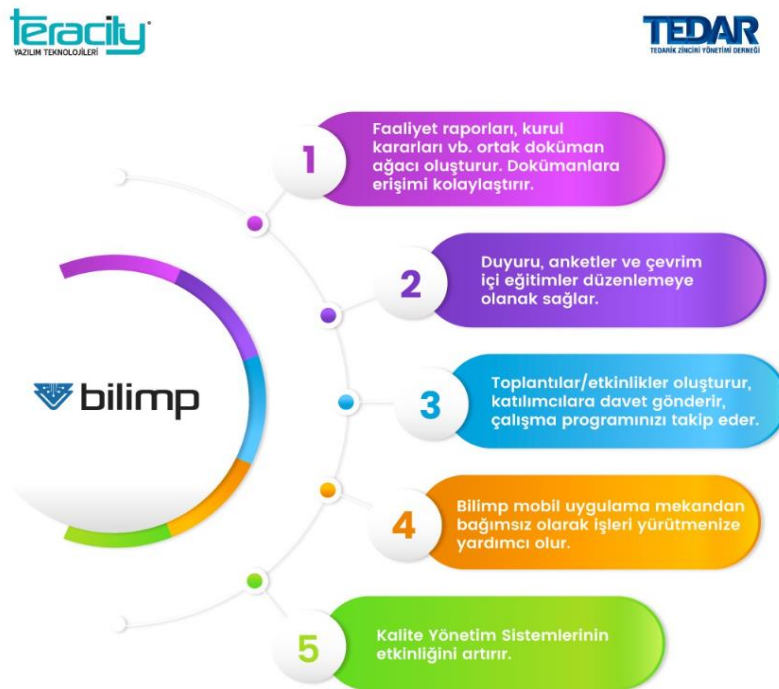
teracity®
YAZILIM TEKNOLOJİLERİ

TEDAR
TEDARİK ZİNCİRİ YÖNETİMİ DERNEĞİ

bilimp

1
Faaliyet raporları, kurul kararları vb. ortak doküman ağacı oluşturur. Dokümanlara erişimi kolaylaştırır.

2
Duyuru, anketler ve çevrim içi eğitimler düzenlemeye olanak sağlar.

3
Toplantılar/etkinlikler oluşturur, katılımcılara davet gönderir, çalışma programınızı takip eder.

4
Bilimp mobil uygulama mekandan bağımsız olarak işleri yürütmenize yardımcı olur.

5
Kalite Yönetim Sistemlerinin etkinliğini artırır.